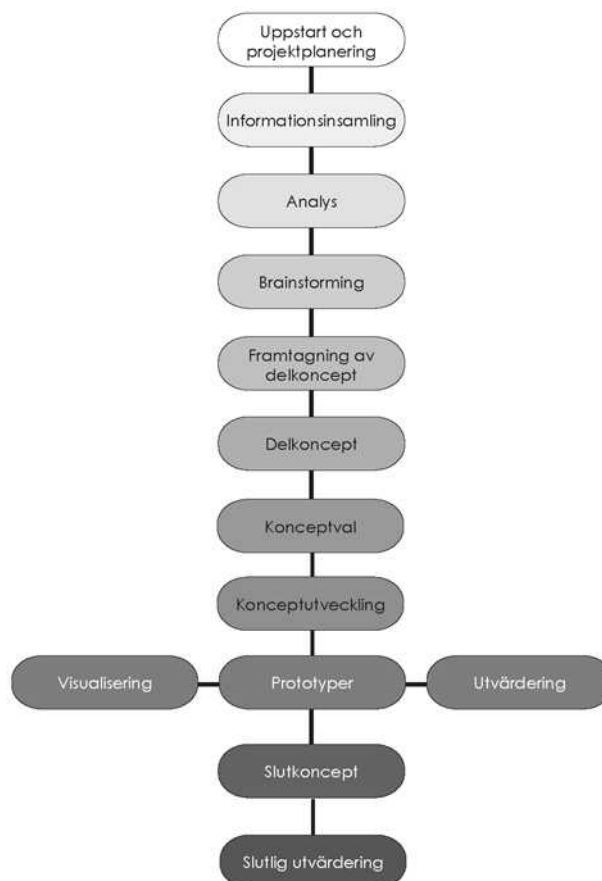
Uppstart och projektplanering

Informationsinsamling

Analys

Brainstorming

Framtagning av delkoncept

Delkoncept

Konceptval

Konceptutveckling

Visualisering

Prototyper

Utvärdering

Slutkoncept

Slutlig utvärdering